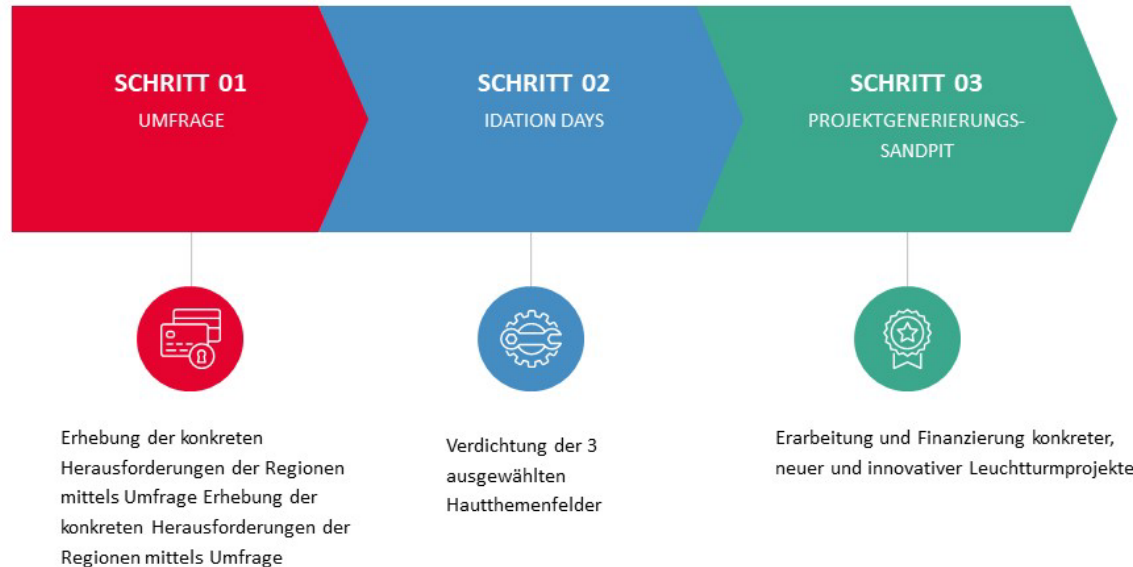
SCHRITT 01
UMFRAGE

SCHRITT 02
IDATION DAYS

SCHRITT 03
PROJEKTGENERIERUNGS-SANDPIT

Erhebung der konkreten Herausforderungen der Regionen mittels Umfrage Erhebung der konkreten Herausforderungen der Regionen mittels Umfrage

Verdichtung der 3 ausgewählten Hautthemenfelder

Erarbeitung und Finanzierung konkreter, neuer und innovativer Leuchtturmprojekte